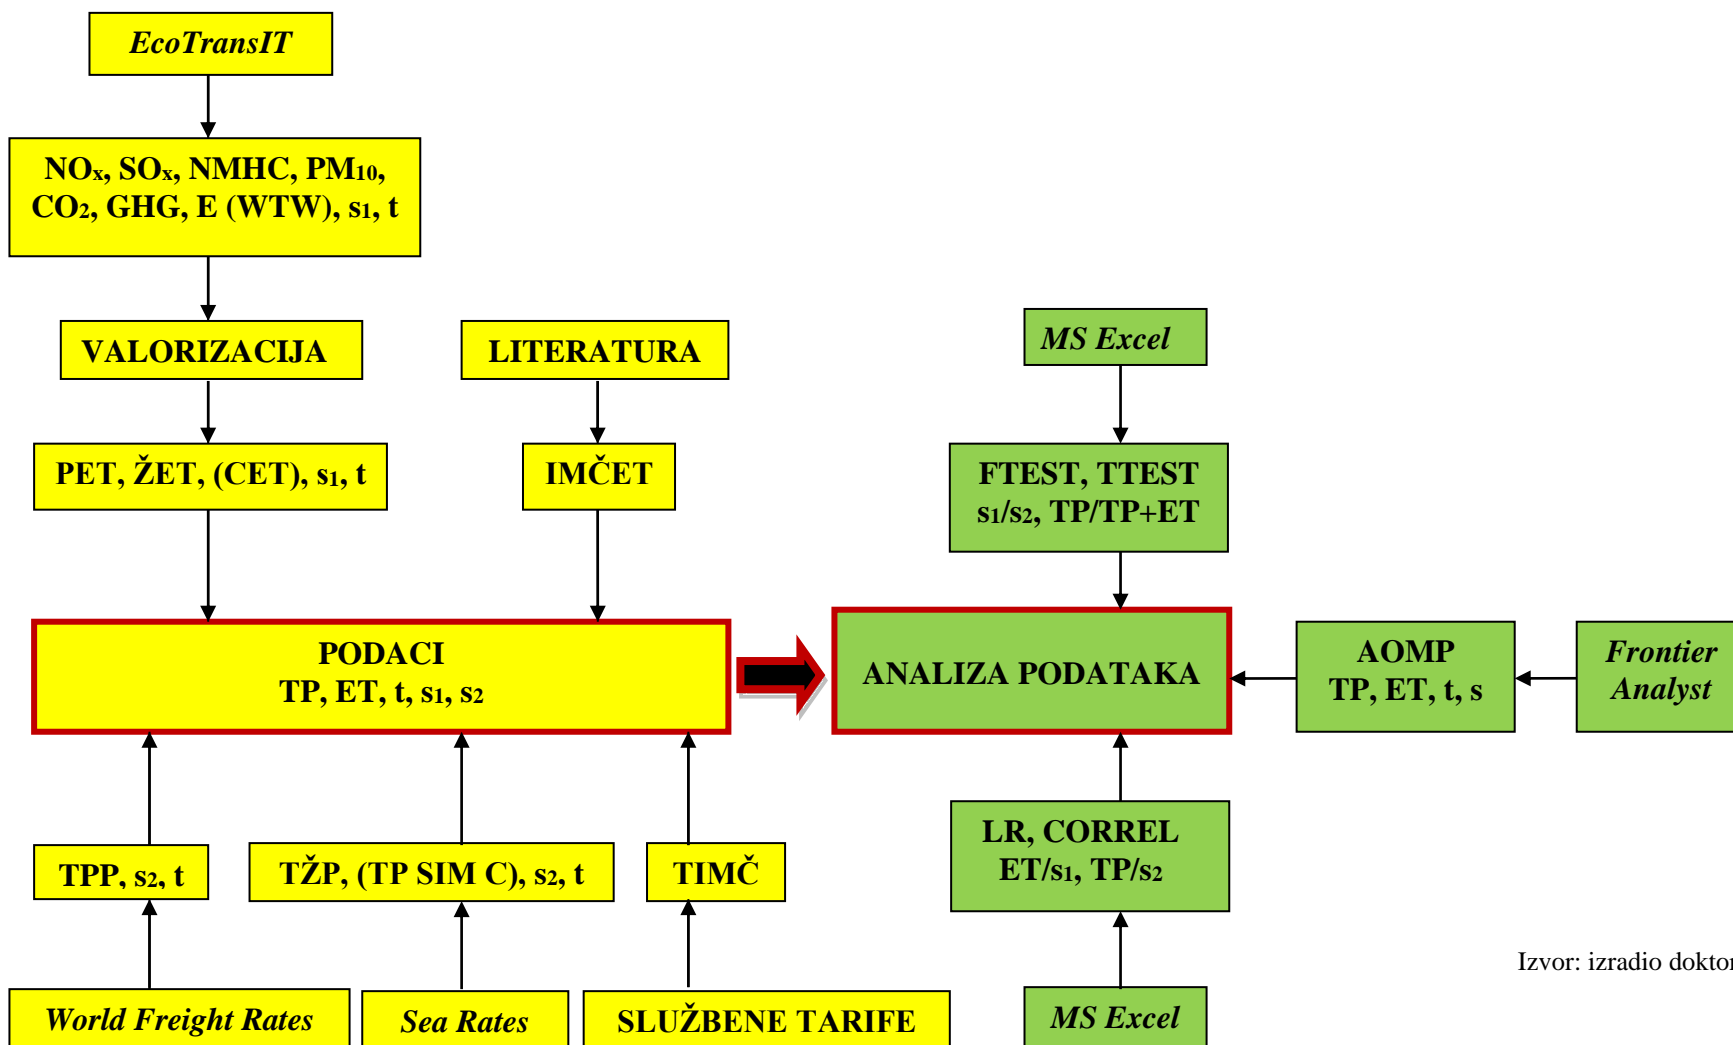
EcoTransIT

$NO_x$, $SO_x$, NMHC, $PM_{10}$, $CO_2$, GHG, E (WTW), $s_1$, t

VALORIZACIJA

LITERATURA

MS Excel

PET, ŽET, (CET), $s_1$, t

IMČET

FTEST, TTEST
$s_1/s_2$, TP/TP+ET

PODACI
TP, ET, t, $s_1$, $s_2$

ANALIZA PODATAKA

AOMP
TP, ET, t, s

Frontier
Analyst

TPP, $s_2$, t

TŽP, (TP SIM C), $s_2$, t

TIMČ

LR, CORREL
ET/$s_1$, TP/$s_2$

Izvor: izradio dokto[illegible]

World Freight Rates

Sea Rates

SLUŽBENE TARIFE

MS Excel